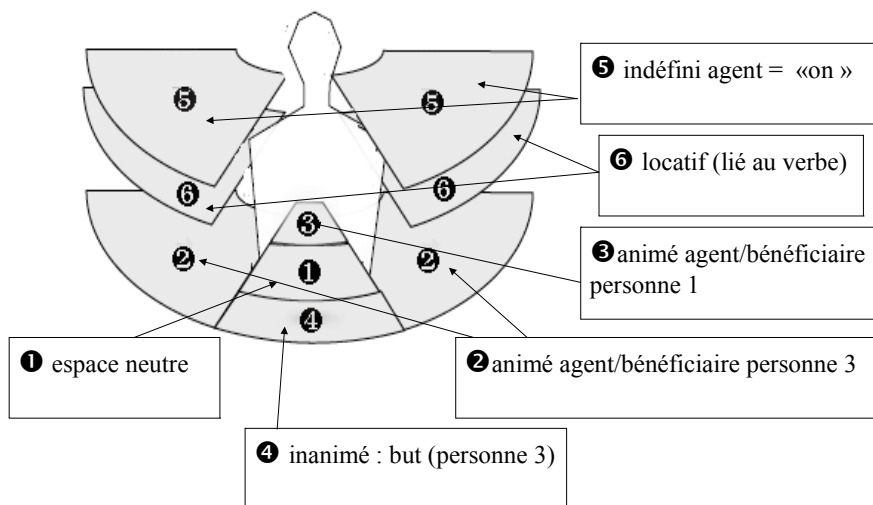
❺ indéfini agent = «on »

❺

❺

❻ locatif (lié au verbe)

❻

❻

❸

❸animé agent/bénéficiaire personne 1

❷

❶

❷

❹

❶ espace neutre

❷animé agent/bénéficiaire personne 3

❹ inanimé : but (personne 3)